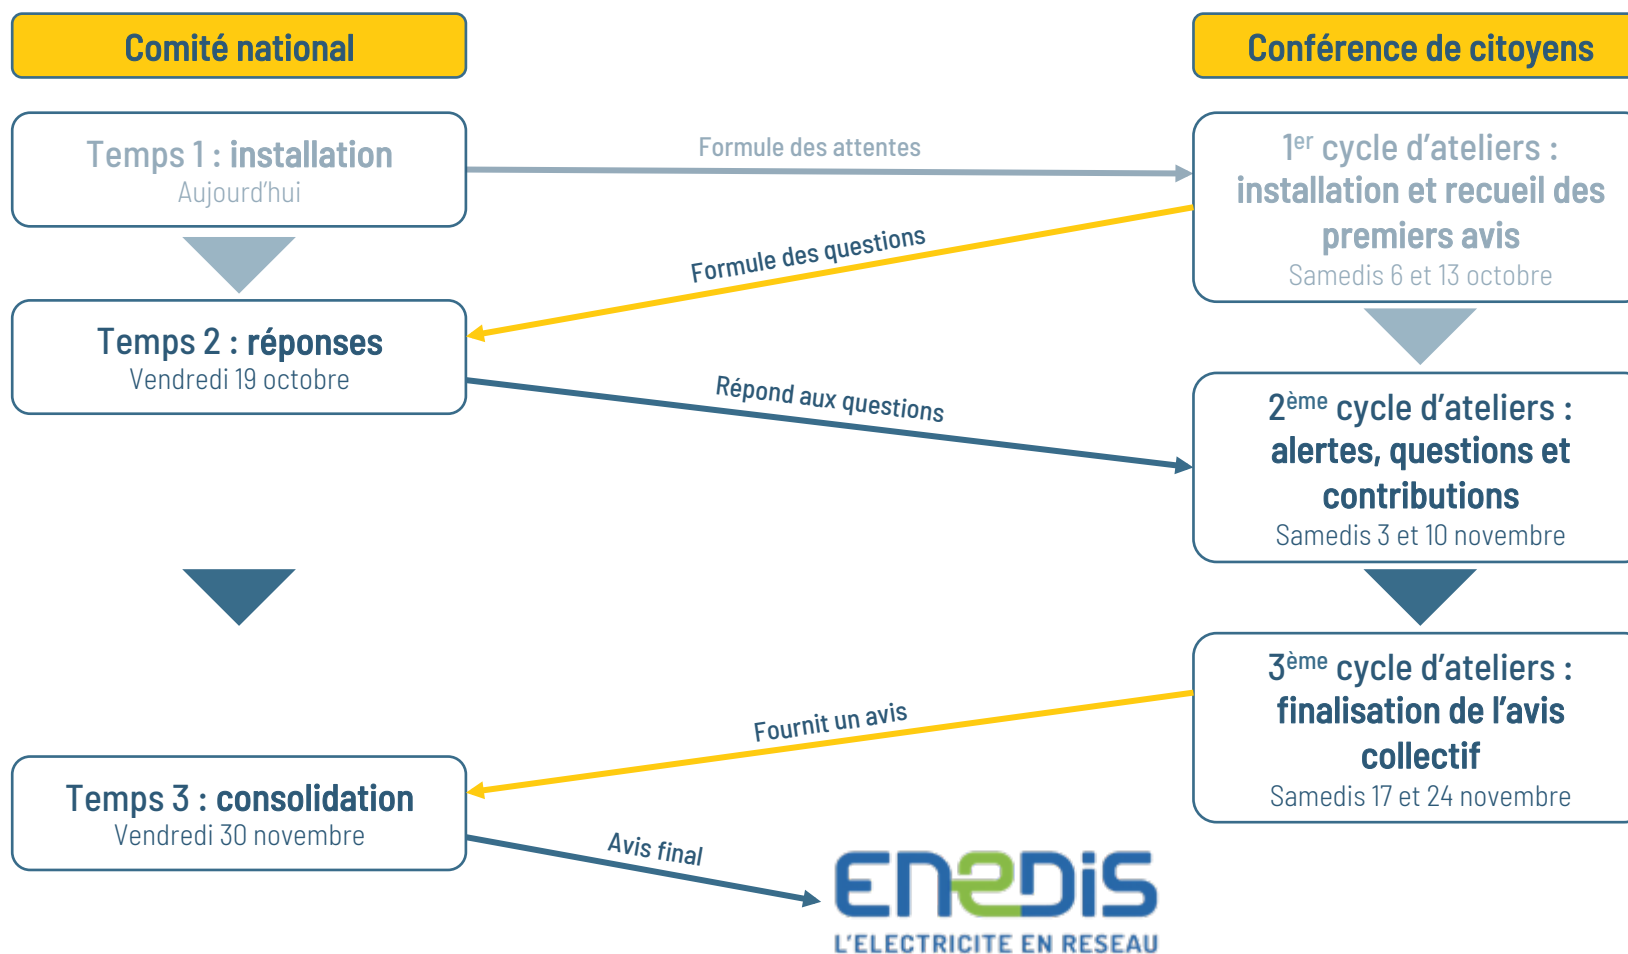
Comité national

Conférence de citoyens

Temps 1 : installation
Aujourd'hui

Formule des attentes

1$^{er}$ cycle d'ateliers : installation et recueil des premiers avis
Samedis 6 et 13 octobre

Formule des questions

Temps 2 : réponses
Vendredi 19 octobre

Répond aux questions

2$^{ème}$ cycle d'ateliers : alertes, questions et contributions
Samedis 3 et 10 novembre

3$^{ème}$ cycle d'ateliers : finalisation de l'avis collectif
Samedis 17 et 24 novembre

Fournit un avis

Temps 3 : consolidation
Vendredi 30 novembre

Avis final

ENEDIS
L'ELECTRICITE EN RESEAU